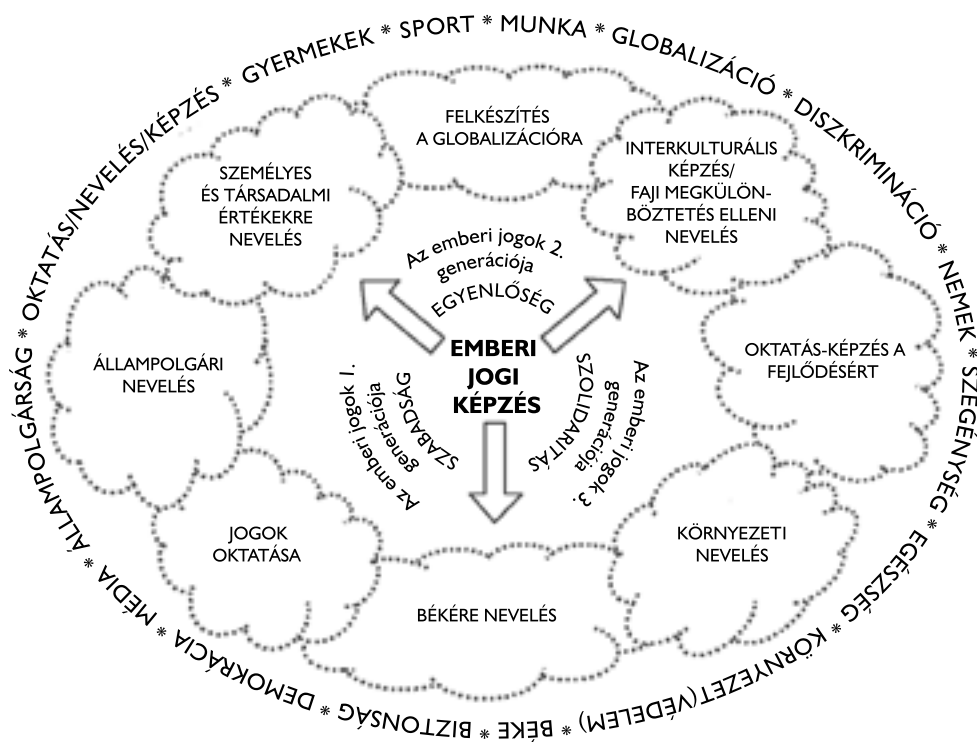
OKTATÁS/NEVELÉS/KÉPZÉS * GYERMEKEK * SPORT * MUNKA * GLOBALIZÁCIÓ * DISZKRIMINÁCIÓ * NEMEK * SZEGÉNYSÉG * EGÉSZSÉG * KÖRNYEZET(VÉDELEM) * BÉKE * BIZTONSÁG * DEMOKRÁCIA * MÉDIA * ÁLLAMPOLGÁRSÁG *

FELKÉSZÍTÉS A GLOBALIZÁCIÓRA

SZEMÉLYES ÉS TÁRSADALMI ÉRTÉKEKRE NEVELÉS

INTERKULTURÁLIS KÉPZÉS/ FAJI MEGKÜLÖNBÖZTETÉS ELLENI NEVELÉS

Az emberi jogok 2. generációja

EGYENLŐSÉG

ÁLLAMPOLGÁRI NEVELÉS

EMBERI JOGI KÉPZÉS

OKTATÁS-KÉPZÉS A FEJLŐDÉSÉRT

Az emberi jogok 1. generációja

SZABADSÁG

SZOLIDARITÁS

Az emberi jogok 3. generációja

JOGOK OKTATÁSA

KÖRNYEZETI NEVELÉS

BÉKÉRE NEVELÉS